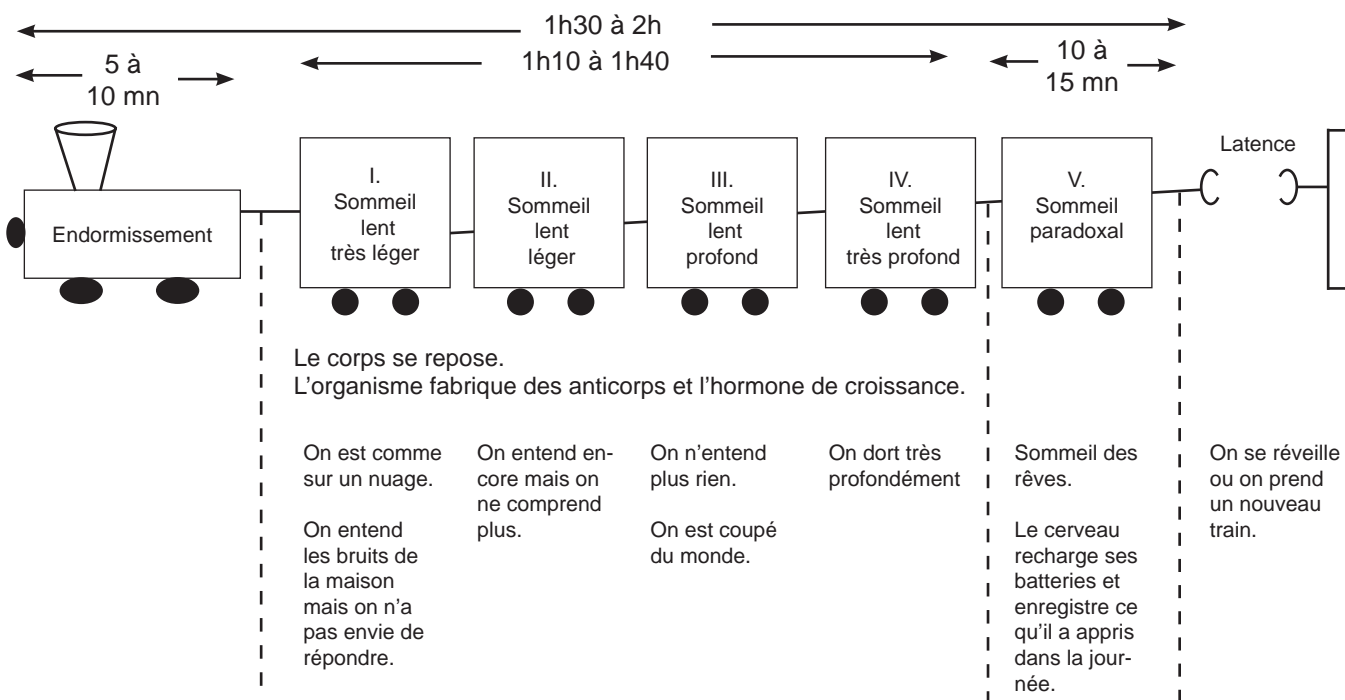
1h30 à 2h

5 à 10 mn

1h10 à 1h40

10 à 15 mn

Endormissement

I. Sommeil lent très léger

II. Sommeil lent léger

III. Sommeil lent profond

IV. Sommeil lent très profond

V. Sommeil paradoxal

Latence

Le corps se repose.
L'organisme fabrique des anticorps et l'hormone de croissance.

On est comme sur un nuage.

On entend les bruits de la maison mais on n'a pas envie de répondre.

On entend encore mais on ne comprend plus.

On n'entend plus rien.

On est coupé du monde.

On dort très profondément

Sommeil des rêves.

Le cerveau recharge ses batteries et enregistre ce qu'il a appris dans la journée.

On se réveille ou on prend un nouveau train.